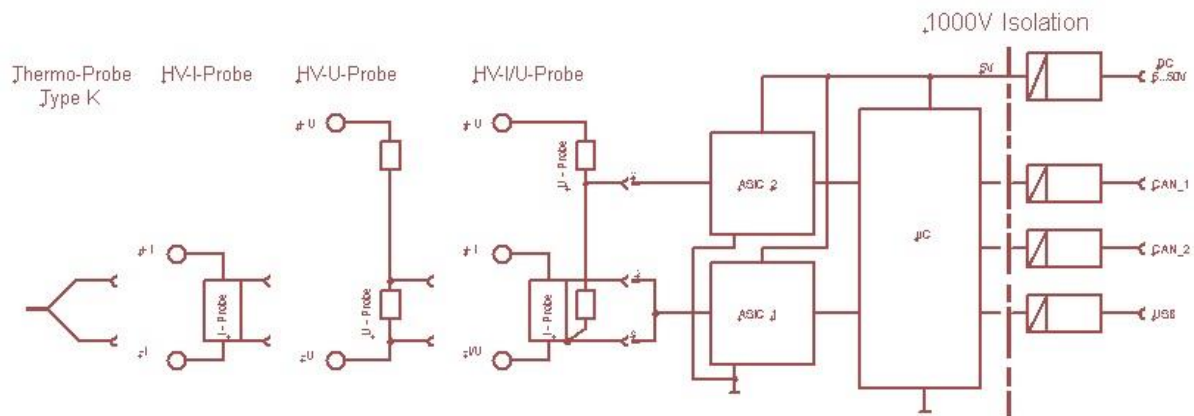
1000V Isolation

Thermo-Probe Type K

HV-I-Probe

HV-U-Probe

HV-I/U-Probe

+U

+U

+I

+I

-I

-U

-I/U

I - Probe

U - Probe

U - Probe

I - Probe

2

1

2

ASIC 2

ASIC 1

µC

5V

DC 5...50V

CAN_1

CAN_2

USB